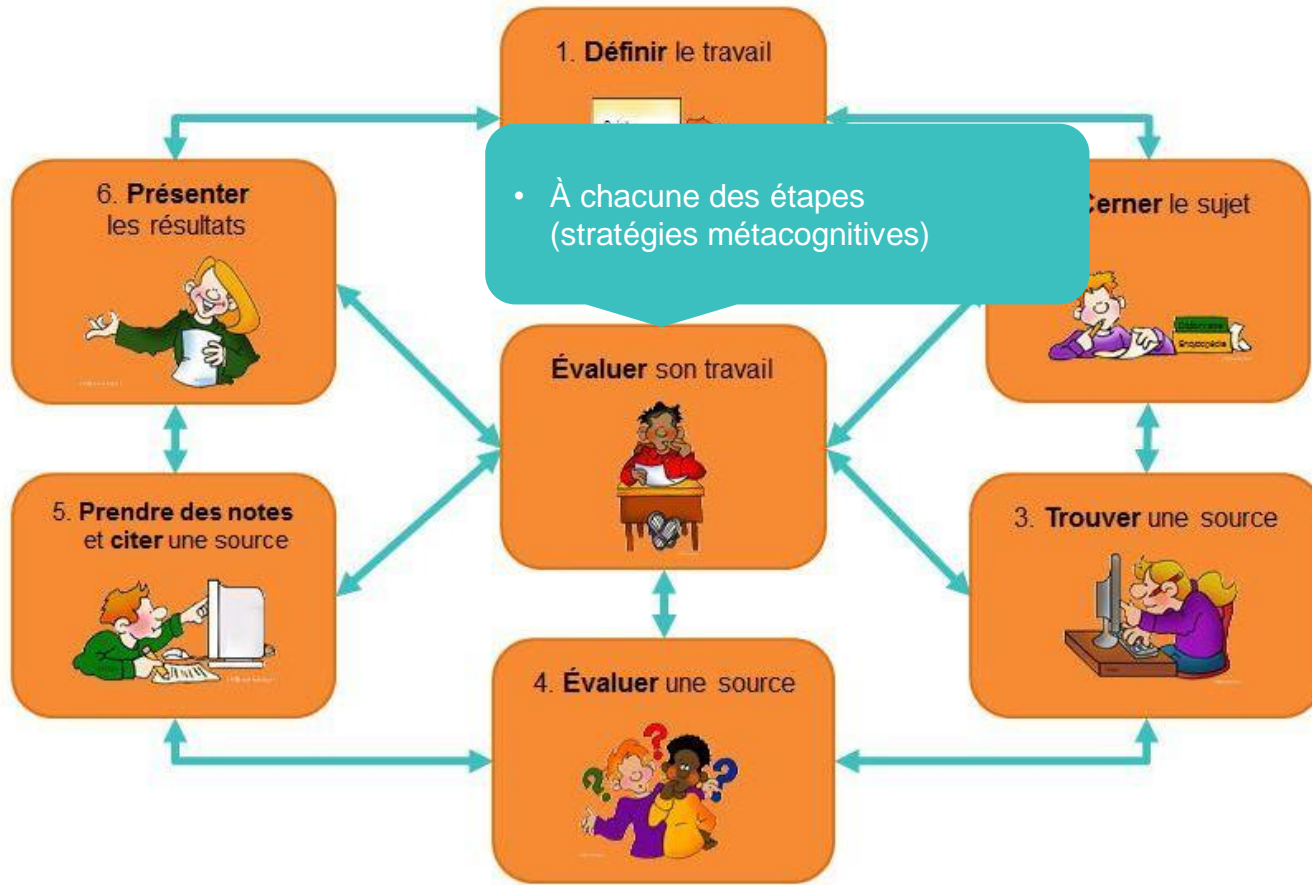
1. **Définir** le travail

• À chacune des étapes (stratégies métacognitives)

6. **Présenter** les résultats

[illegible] **Cerner** le sujet

Dictionnaire

Encyclopédie

**Évaluer** son travail

5. **Prendre des notes** et **citer** une source

3. **Trouver** une source

4. **Évaluer** une source